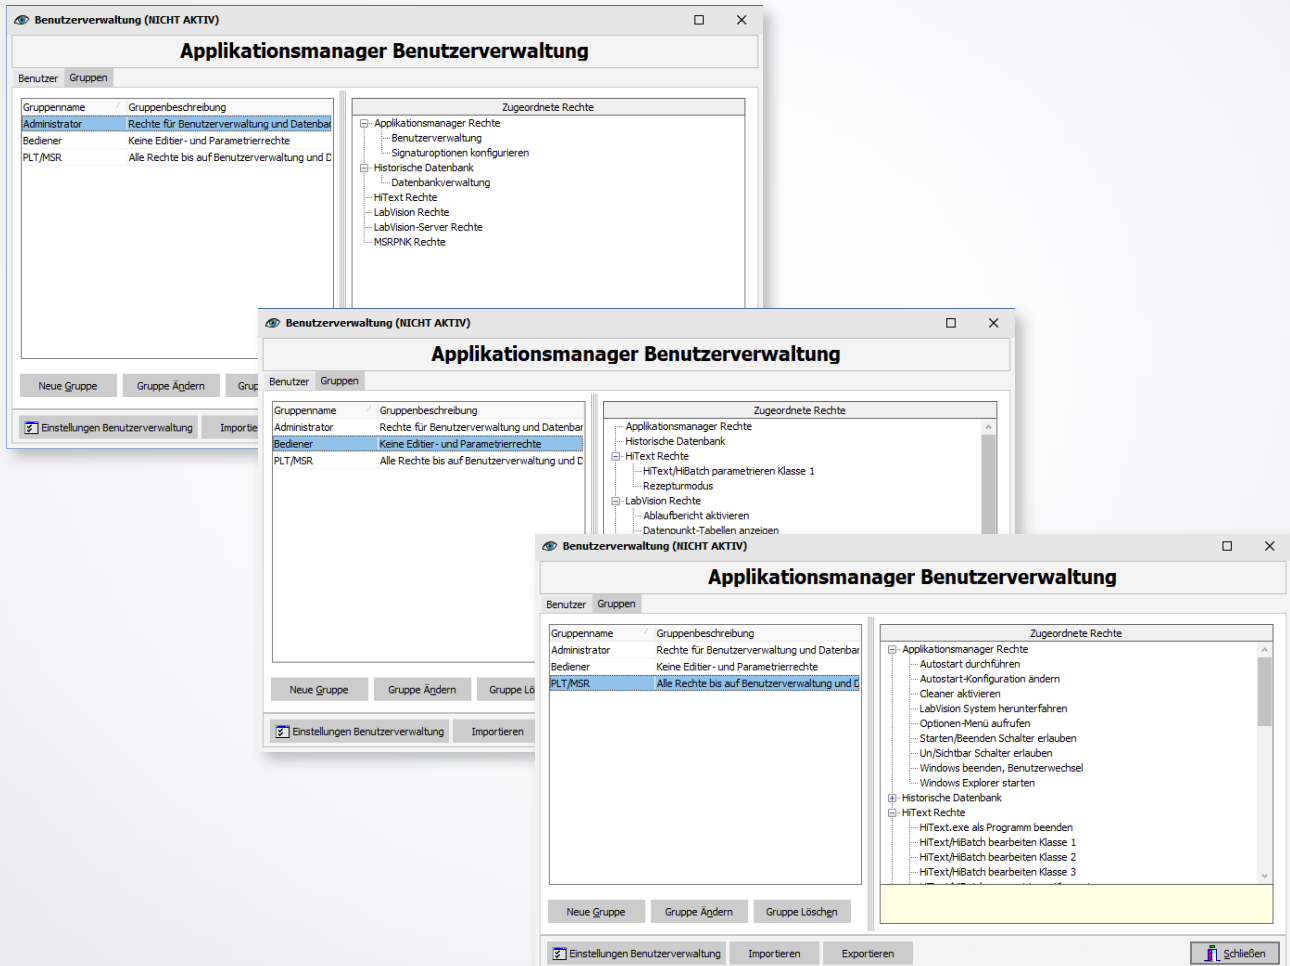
Benutzerverwaltung (NICHT AKTIV)

Applikationsmanager Benutzerverwaltung

Benutzer Gruppen

| Gruppenname | Gruppenbeschreibung |
|---|---|
| Administrator | Rechte für Benutzerverwaltung und Datenbar |
| Bediener | Keine Editier- und Parametrierrechte |
| PLT/MSR | Alle Rechte bis auf Benutzerverwaltung und D |

Zugeordnete Rechte
Applikationsmanager Rechte
Benutzerverwaltung
Signaturoptionen konfigurieren
Historische Datenbank
Datenbankverwaltung
HiText Rechte
LabVision Rechte
LabVision-Server Rechte
MSRPNK Rechte

Neue Gruppe Gruppe Ändern Grup

Einstellungen Benutzerverwaltung Importie

Benutzerverwaltung (NICHT AKTIV)

Applikationsmanager Benutzerverwaltung

Benutzer Gruppen

| Gruppenname | Gruppenbeschreibung |
|---|---|
| Administrator | Rechte für Benutzerverwaltung und Datenbar |
| Bediener | Keine Editier- und Parametrierrechte |
| PLT/MSR | Alle Rechte bis auf Benutzerverwaltung und D |

Zugeordnete Rechte
Applikationsmanager Rechte
Historische Datenbank
HiText Rechte
HiText/HiBatch parametrieren Klasse 1
Rezepturmodus
LabVision Rechte
Ablaufbericht aktivieren
Datenpunkt-Tabellen anzeigen

Neue Gruppe Gruppe Ändern Gruppe Lö

Einstellungen Benutzerverwaltung Importieren

Benutzerverwaltung (NICHT AKTIV)

Applikationsmanager Benutzerverwaltung

Benutzer Gruppen

| Gruppenname | Gruppenbeschreibung |
|---|---|
| Administrator | Rechte für Benutzerverwaltung und Datenbar |
| Bediener | Keine Editier- und Parametrierrechte |
| PLT/MSR | Alle Rechte bis auf Benutzerverwaltung und D |

Zugeordnete Rechte
Applikationsmanager Rechte
Autostart durchführen
Autostart-Konfiguration ändern
Cleaner aktivieren
LabVision System herunterfahren
Optionen-Menü aufrufen
Starten/Beenden Schalter erlauben
Un/Sichtbar Schalter erlauben
Windows beenden, Benutzerwechsel
Windows Explorer starten
Historische Datenbank
HiText Rechte
HiText.exe als Programm beenden
HiText/HiBatch bearbeiten Klasse 1
HiText/HiBatch bearbeiten Klasse 2
HiText/HiBatch bearbeiten Klasse 3

Neue Gruppe Gruppe Ändern Gruppe Löschen

Einstellungen Benutzerverwaltung Importieren Exportieren Schließen